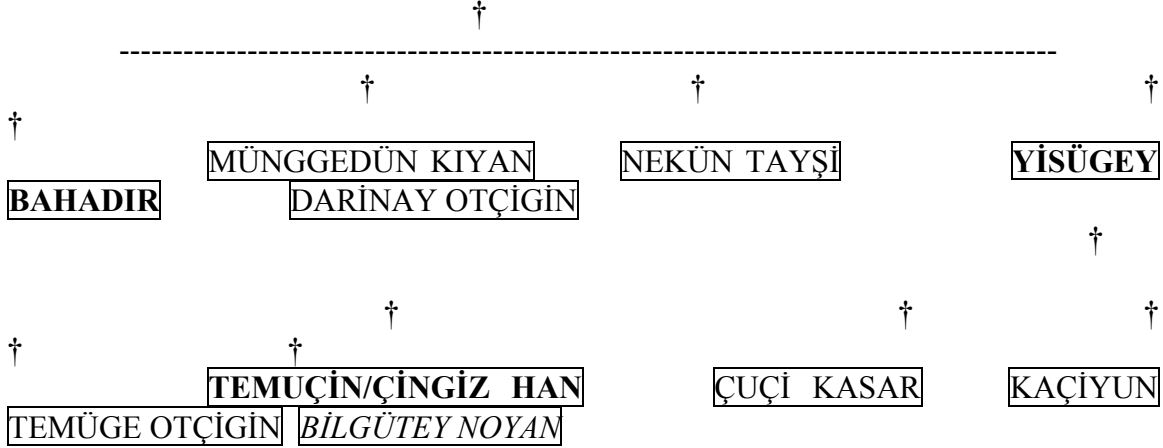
†

--------------------------------------------------------------------------------

† † † †

MÜNGGEDÜN KIYAN NEKÜN TAYŞİ **YİSÜGEY BAHADIR** DARİNAY OTÇİGİN

†

† † † † †

**TEMUÇİN/ÇİNGİZ HAN** ÇUÇİ KASAR KAÇİYUN TEMÜGE OTÇİGİN *BİLGÜTEY NOYAN*